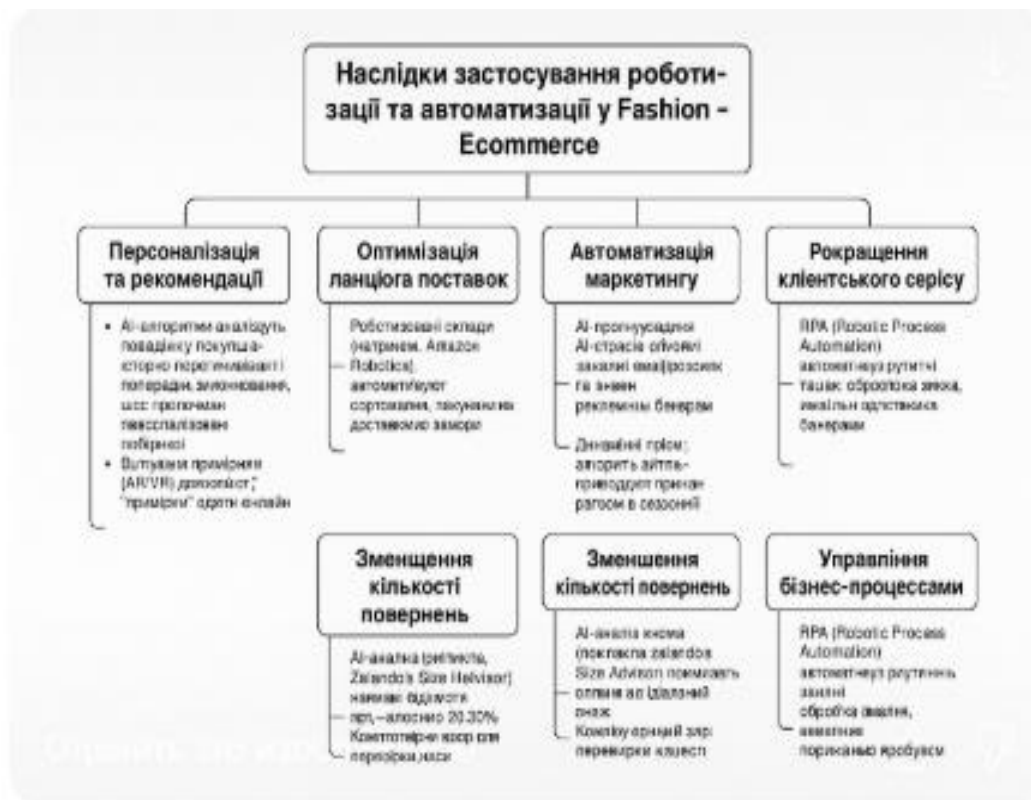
Наслідки застосування роботизації та автоматизації у Fashion - Ecommerce

Персоналізація та рекомендації

• AI-алгоритми аналізуть поведінку покупця-історію переглядів і покупки, визначений, щоб пропонувати персоналізовані підбірки
• Віртуальні примірочні (AR/VR) дозволяють "приміряти" одяг онлайн

Оптимізація ланцюга поставок

Роботизовані склади (наприклад, Amazon Robotics), автоматизують сортування, пакування та доставлюю замовл

Автоматизація маркетингу

AI-пропонування
AI-стратегії обробні заказні email[розсилк та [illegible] реклами банерви

Динамічні прісм; алгоритм айтем приводдят причан ратом в сезонній

Рокращення клієнтського серісу

RPA (Robotic Process Automation) автоматизує рутинні таски: обробка заказ, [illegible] банерами

Зменщення кількості повернень

AI-аналіз (ретикль, Zalando's Size Helvisor) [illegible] підвести бр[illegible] –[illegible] 20.30%
Контотейри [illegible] для перевірки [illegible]

Зменшення кількості повернень

AI-аналіз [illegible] (покладна Zalandos Size Advisor) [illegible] оплати за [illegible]
Комплоу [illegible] зар перевірки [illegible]

Управління бізнес-процессами

RPA (Robotic Process Automation) автоматизує рутинні заняні
обробка заявок, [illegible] порівняно ябобусем